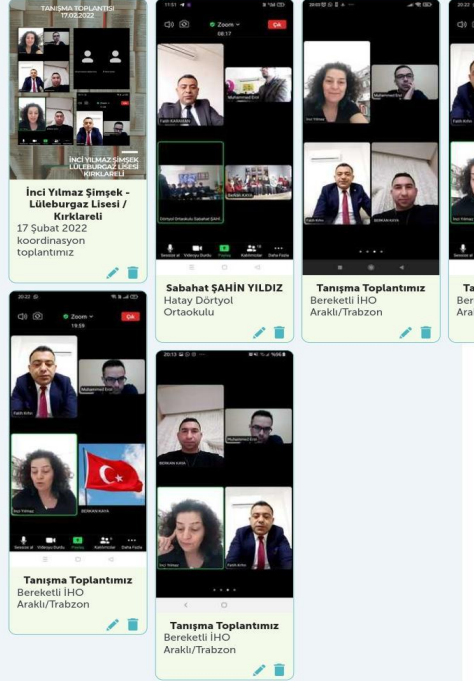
TANIŞMA TOPLANTISI
17.02.2022

İNCİ YILMAZ ŞİMŞEK
LÜLEBURGAZ LİSESİ
KIRKLARELİ

İnci Yılmaz Şimşek - Lüleburgaz Lisesi / Kırklareli
17 Şubat 2022 koordinasyon toplantımız

Zoom
Çık
Fatih KARAMAN
Muhammed Emir
Dörtyol Ortaokulu Sabahat ŞAHİN
Berkan KAYA
Sesi aç
Videoyu Durdur
Paylaş
Katılımcılar
Daha Fazla

Sabahat ŞAHİN YILDIZ
Hatay Dörtyol Ortaokulu

İnci Yılmaz
Muhammed Emir
Fatih Bilkic
BERKAN KAYA

Tanışma Toplantımız
Bereketli İHO Araklı/Trabzon

Zoom
Çık
Fatih Bilkic
Muhammed Emir
İnci Yılmaz
BERKAN KAYA
Sesi aç
Videoyu Durdur
Paylaş
Katılımcılar
Daha Fazla

Tanışma Toplantımız
Bereketli İHO Araklı/Trabzon

BERKAN KAYA
Muhammed Emir
İnci Yılmaz
Fatih Bilkic

Tanışma Toplantımız
Bereketli İHO Araklı/Trabzon

Ta
Ber
Arak